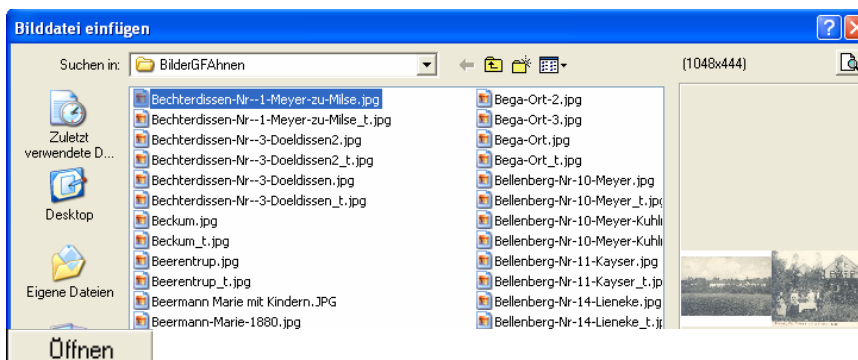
Bilddatei einfügen

Suchen in: BilderGFAhnen

(1048x444)

Zuletzt verwendete D...

Desktop

Eigene Dateien

Bechterdissen-Nr--1-Meyer-zu-Milse.jpg
Bechterdissen-Nr--1-Meyer-zu-Milse_t.jpg
Bechterdissen-Nr--3-Doeldissen2.jpg
Bechterdissen-Nr--3-Doeldissen2_t.jpg
Bechterdissen-Nr--3-Doeldissen.jpg
Bechterdissen-Nr--3-Doeldissen_t.jpg
Beckum.jpg
Beckum_t.jpg
Beerentrup.jpg
Beerentrup_t.jpg
Beermann Marie mit Kindern.JPG
Beermann-Marie-1880.jpg

Bega-Ort-2.jpg
Bega-Ort-3.jpg
Bega-Ort.jpg
Bega-Ort_t.jpg
Bellenberg-Nr-10-Meyer.jpg
Bellenberg-Nr-10-Meyer_t.jp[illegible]
Bellenberg-Nr-10-Meyer-Kuhl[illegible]
Bellenberg-Nr-10-Meyer-Kuhl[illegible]
Bellenberg-Nr-11-Kayser.jpg
Bellenberg-Nr-11-Kayser_t.jp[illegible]
Bellenberg-Nr-14-Lieneke.jpg
Bellenberg-Nr-14-Lieneke_t.jp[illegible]

Öffnen